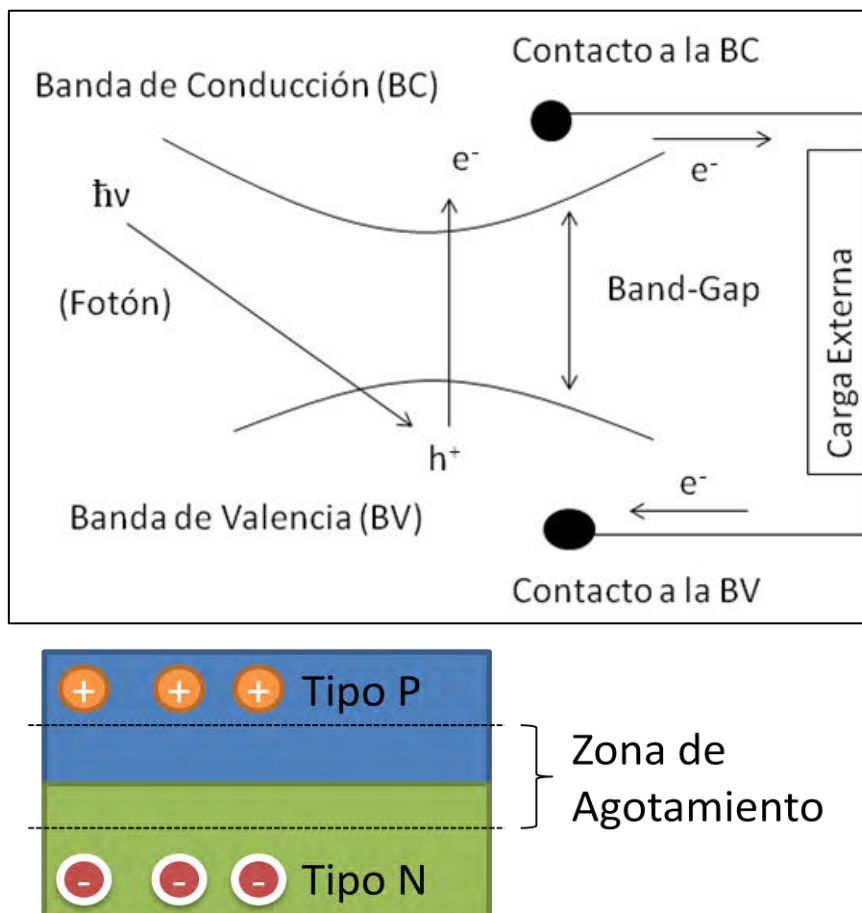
Contacto a la BC

Banda de Conducción (BC)

$e^-$

$e^-$

$\hbar\nu$

(Fotón)

Band-Gap

Carga Externa

$h^+$

$e^-$

Banda de Valencia (BV)

Contacto a la BV

+ + + Tipo P

Zona de Agotamiento

- - - Tipo N